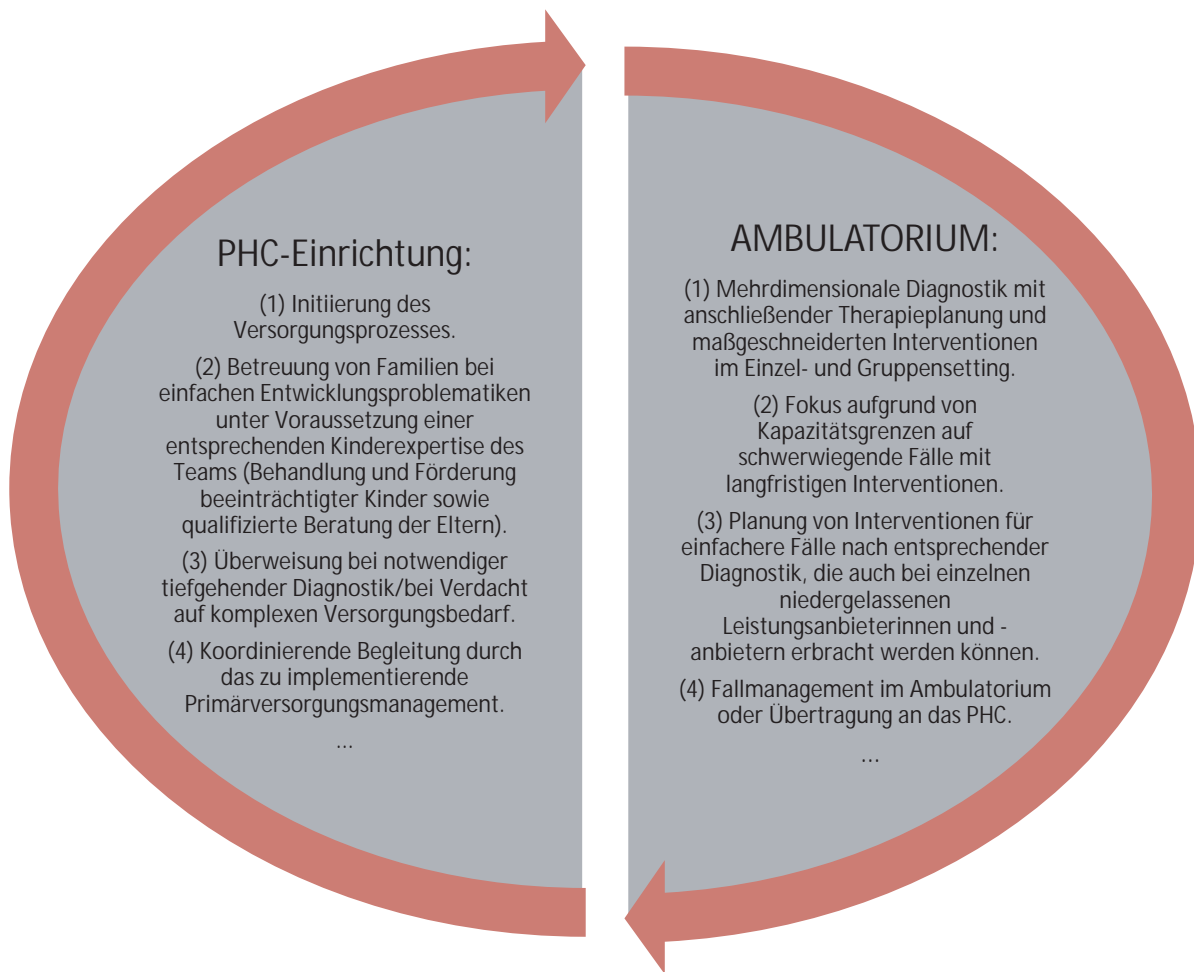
PHC-Einrichtung:

(1) Initiierung des Versorgungsprozesses.

(2) Betreuung von Familien bei einfachen Entwicklungsproblematiken unter Voraussetzung einer entsprechenden Kinderexpertise des Teams (Behandlung und Förderung beeinträchtigter Kinder sowie qualifizierte Beratung der Eltern).

(3) Überweisung bei notwendiger tiefgehender Diagnostik/bei Verdacht auf komplexen Versorgungsbedarf.

(4) Koordinierende Begleitung durch das zu implementierende Primärversorgungsmanagement.

...

AMBULATORIUM:

(1) Mehrdimensionale Diagnostik mit anschließender Therapieplanung und maßgeschneiderten Interventionen im Einzel- und Gruppensetting.

(2) Fokus aufgrund von Kapazitätsgrenzen auf schwerwiegende Fälle mit langfristigen Interventionen.

(3) Planung von Interventionen für einfachere Fälle nach entsprechender Diagnostik, die auch bei einzelnen niedergelassenen Leistungsanbieterinnen und -anbietern erbracht werden können.

(4) Fallmanagement im Ambulatorium oder Übertragung an das PHC.

...